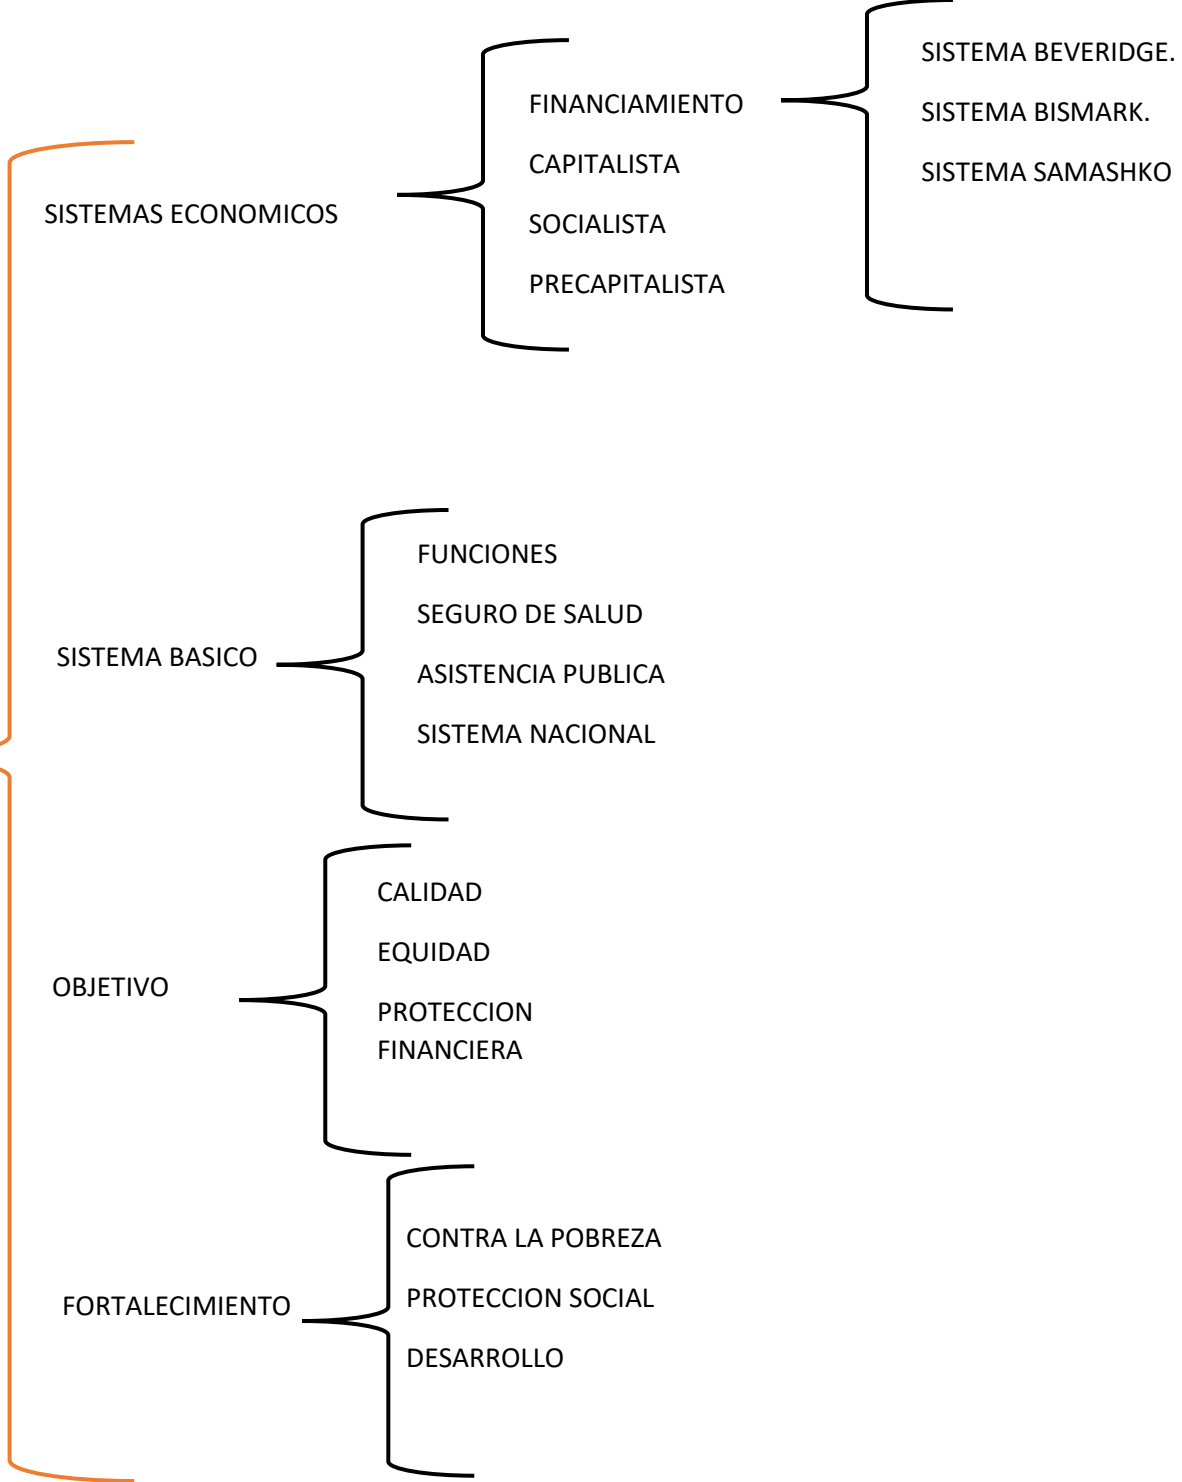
SISTEMAS ECONOMICOS

FINANCIAMIENTO

SISTEMA BEVERIDGE.

SISTEMA BISMARK.

SISTEMA SAMASHKO

CAPITALISTA

SOCIALISTA

PRECAPITALISTA

SISTEMA BASICO

FUNCIONES

SEGURO DE SALUD

ASISTENCIA PUBLICA

SISTEMA NACIONAL

OBJETIVO

CALIDAD

EQUIDAD

PROTECCION FINANCIERA

FORTALECIMIENTO

CONTRA LA POBREZA

PROTECCION SOCIAL

DESARROLLO